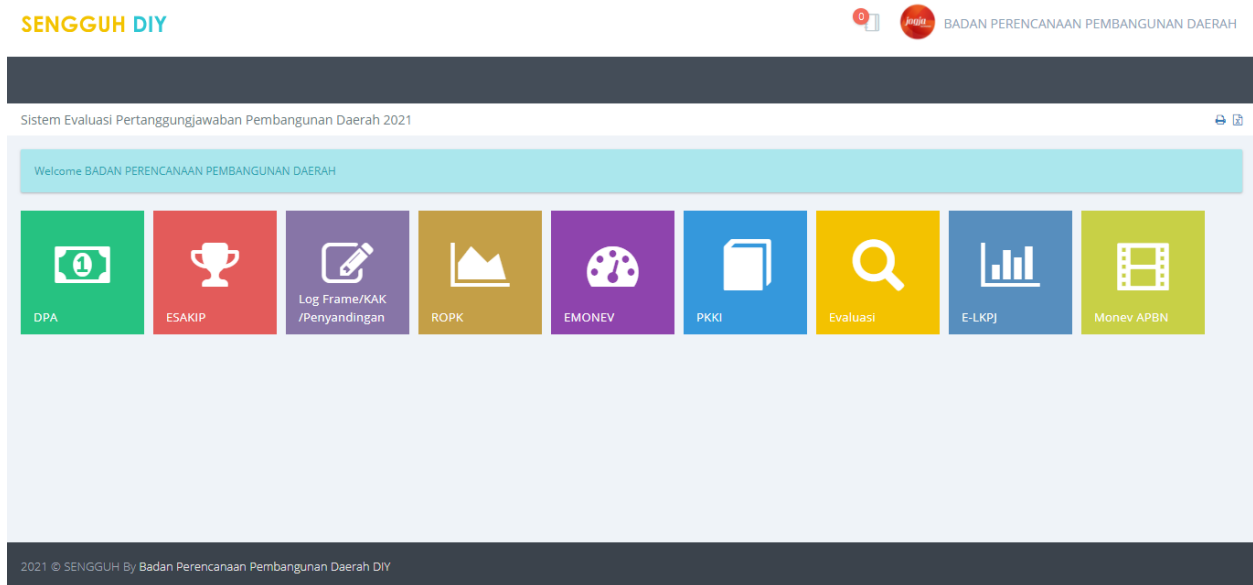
SENGGUH DIY

0

jogja

BADAN PERENCANAAN PEMBANGUNAN DAERAH

Sistem Evaluasi Pertanggungjawaban Pembangunan Daerah 2021

Welcome BADAN PERENCANAAN PEMBANGUNAN DAERAH

1

DPA

ESAKIP

Log Frame/KAK /Penyandingan

ROPK

EMONEV

PKKI

Evaluasi

E-LKPJ

Monev APBN

2021 © SENGGUH By Badan Perencanaan Pembangunan Daerah DIY